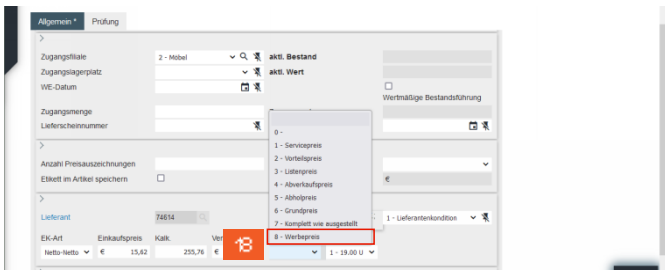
Allgemein * Prüfung

Zugangsfiliale 2 - Möbel aktl. Bestand
Zugangslagerplatz aktl. Wert
WE-Datum
Wertmäßige Bestandsführung
Zugangsmenge
Lieferscheinnummer

0 -
1 - Servicepreis
2 - Vorteilspreis
3 - Listenpreis
4 - Abverkaufspreis
5 - Abholpreis
6 - Grundpreis
7 - Komplett wie ausgestellt
8 - Werbepreis

Anzahl Preisauszeichnungen
Etikett im Artikel speichern
€

Lieferant 74614 1 - Lieferantenkondition
EK-Art Einkaufspreis Kalk. Ver
Netto-Netto € 15,62 255,76 € 18 1 - 19.00 U